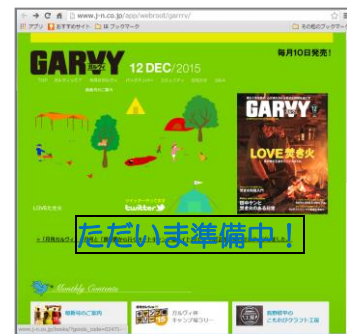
www.j-n.co.jp/app/webroot/garrrv/

アプリ　おすすめサイト　ブックマーク　その他のブックマーク

GARVY

12 DEC/2015

毎月10日発売！

TOP　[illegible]

GARVY

LOVE焚き火

LOVEだ火

twitter

ただいま準備中！

Monthly Contents

特集　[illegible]

ガルヴィ キャンプ場ガイド

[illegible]ガルヴィ

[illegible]ガルヴィ工房

www.j-n.co.jp/books/?goods_code=02471-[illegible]